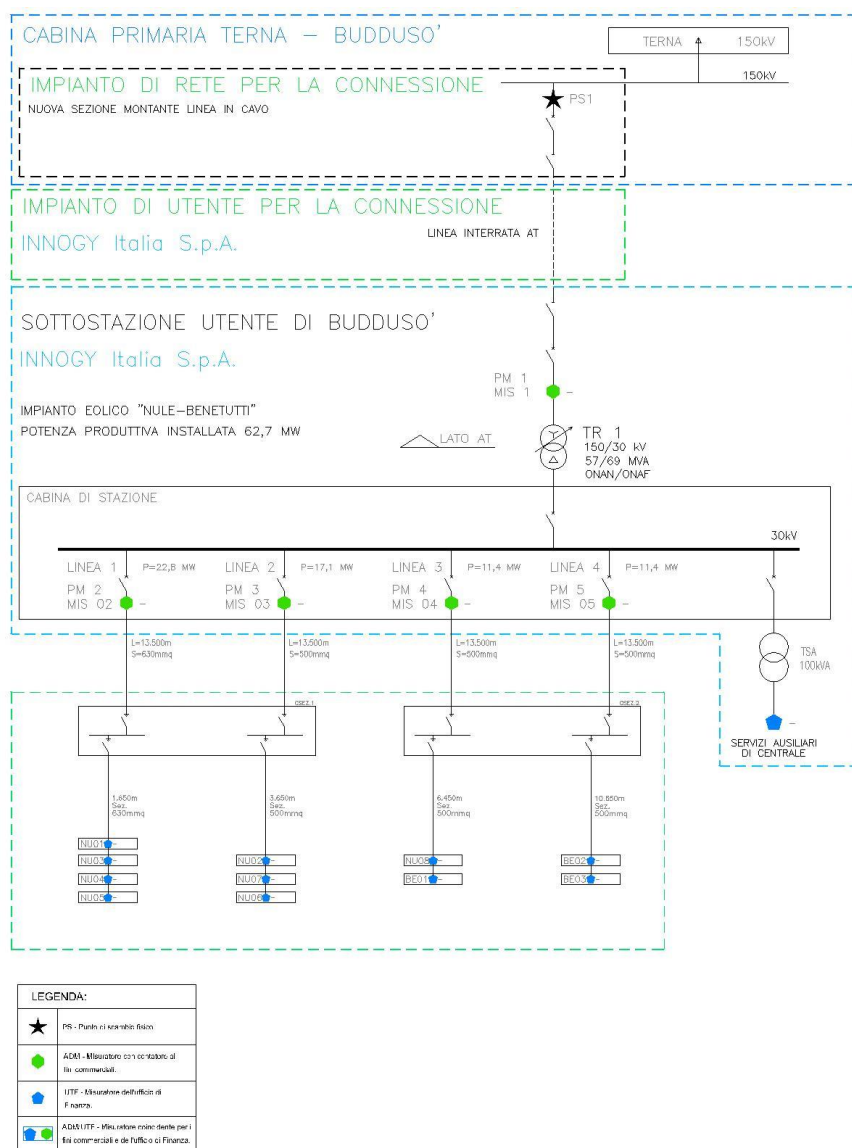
CABINA PRIMARIA TERNA – BUDDUSO'

TERNA 150kV

150kV

IMPIANTO DI RETE PER LA CONNESSIONE

NUOVA SEZIONE MONTANTE LINEA IN CAVO

PS1

IMPIANTO DI UTENTE PER LA CONNESSIONE

INNOGY Italia S.p.A.

LINEA INTERRATA AT

SOTTOSTAZIONE UTENTE DI BUDDUSO'

INNOGY Italia S.p.A.

PM 1
MIS 1 -

IMPIANTO EOLICO "NULE-BENETUTTI"
POTENZA PRODUTTIVA INSTALLATA 62,7 MW

LATO AT

TR 1
150/30 kV
57/69 MVA
ONAN/ONAF

CABINA DI STAZIONE

30kV

LINEA 1 P=22,8 MW
PM 2
MIS 02 -

LINEA 2 P=17,1 MW
PM 3
MIS 03 -

LINEA 3 P=11,4 MW
PM 4
MIS 04 -

LINEA 4 P=11,4 MW
PM 5
MIS 05 -

L=13.500m
S=630mmq

L=13.500m
S=500mmq

L=13.500m
S=500mmq

L=13.500m
S=500mmq

TSA
100kVA

SERVIZI AUSILIARI DI CENTRALE

CSEZ.1

CSEZ.2

1.650m
Sez.
630mmq

3.650m
Sez.
500mmq

6.450m
Sez.
500mmq

10.850m
Sez.
500mmq

NU01 -
NU03 -
NU04 -
NU05 -

NU02 -
NU07 -
NU06 -

NU08 -
BE01 -

BE02 -
BE03 -

LEGENDA:

PS - Punto di scambio fisico.

ADM - Misuratore con contatore ai fini commerciali.

UTF - Misuratore dell'ufficio di Finanza.

ADM/UTF - Misuratore coincidente per i fini commerciali e dell'ufficio di Finanza.